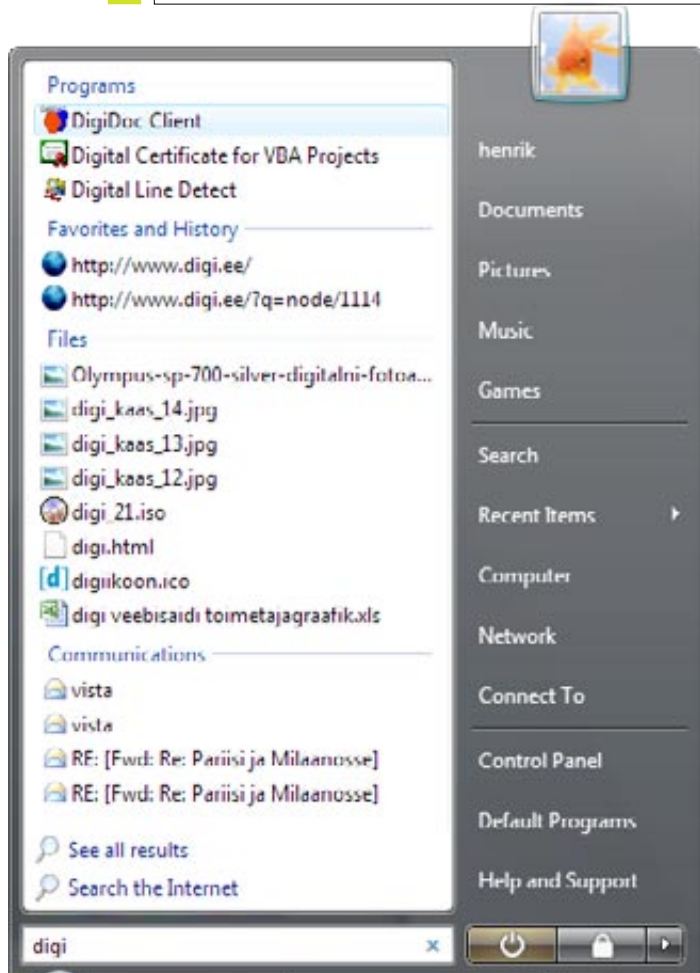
Programs
DigiDoc Client
Digital Certificate for VBA Projects
Digital Line Detect
Favorites and History
http://www.digi.ee/
http://www.digi.ee/?q=node/1114
Files
Olympus-sp-700-silver-digitalni-fotoa...
digi_kaas_14.jpg
digi_kaas_13.jpg
digi_kaas_12.jpg
digi_21.iso
digi.html
digiikoon.ico
digi veebisaidi toimetajagraafik.xls
Communications
vista
vista
RE: [Fwd: Re: Pariisi ja Milaanosse]
RE: [Fwd: Re: Pariisi ja Milaanosse]
See all results
Search the Internet
digi

henrik
Documents
Pictures
Music
Games
Search
Recent Items
Computer
Network
Connect To
Control Panel
Default Programs
Help and Support